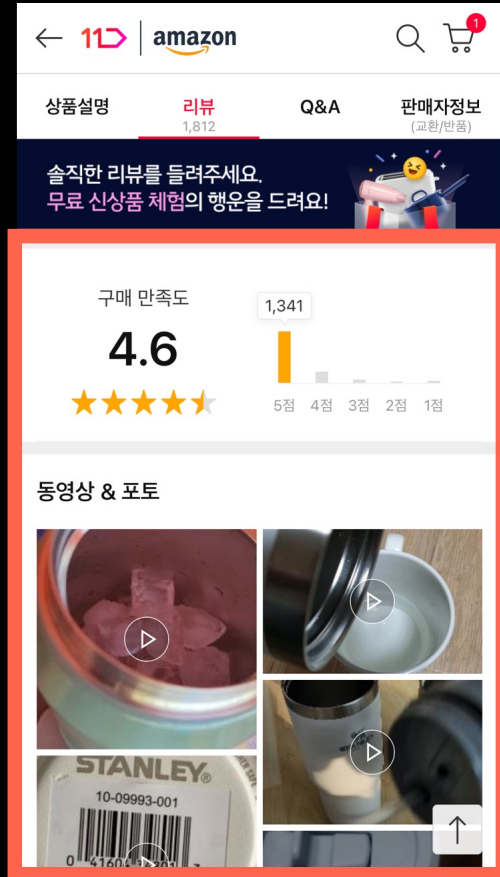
11 | amazon

1

상품설명

리뷰
1,812

Q&A

판매자정보
(교환/반품)

솔직한 리뷰를 들려주세요.
무료 신상품 체험의 행운을 드려요!

구매 만족도

4.6

1,341

5점 4점 3점 2점 1점

동영상 & 포토

STANLEY®
10-09993-001
0 41604 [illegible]